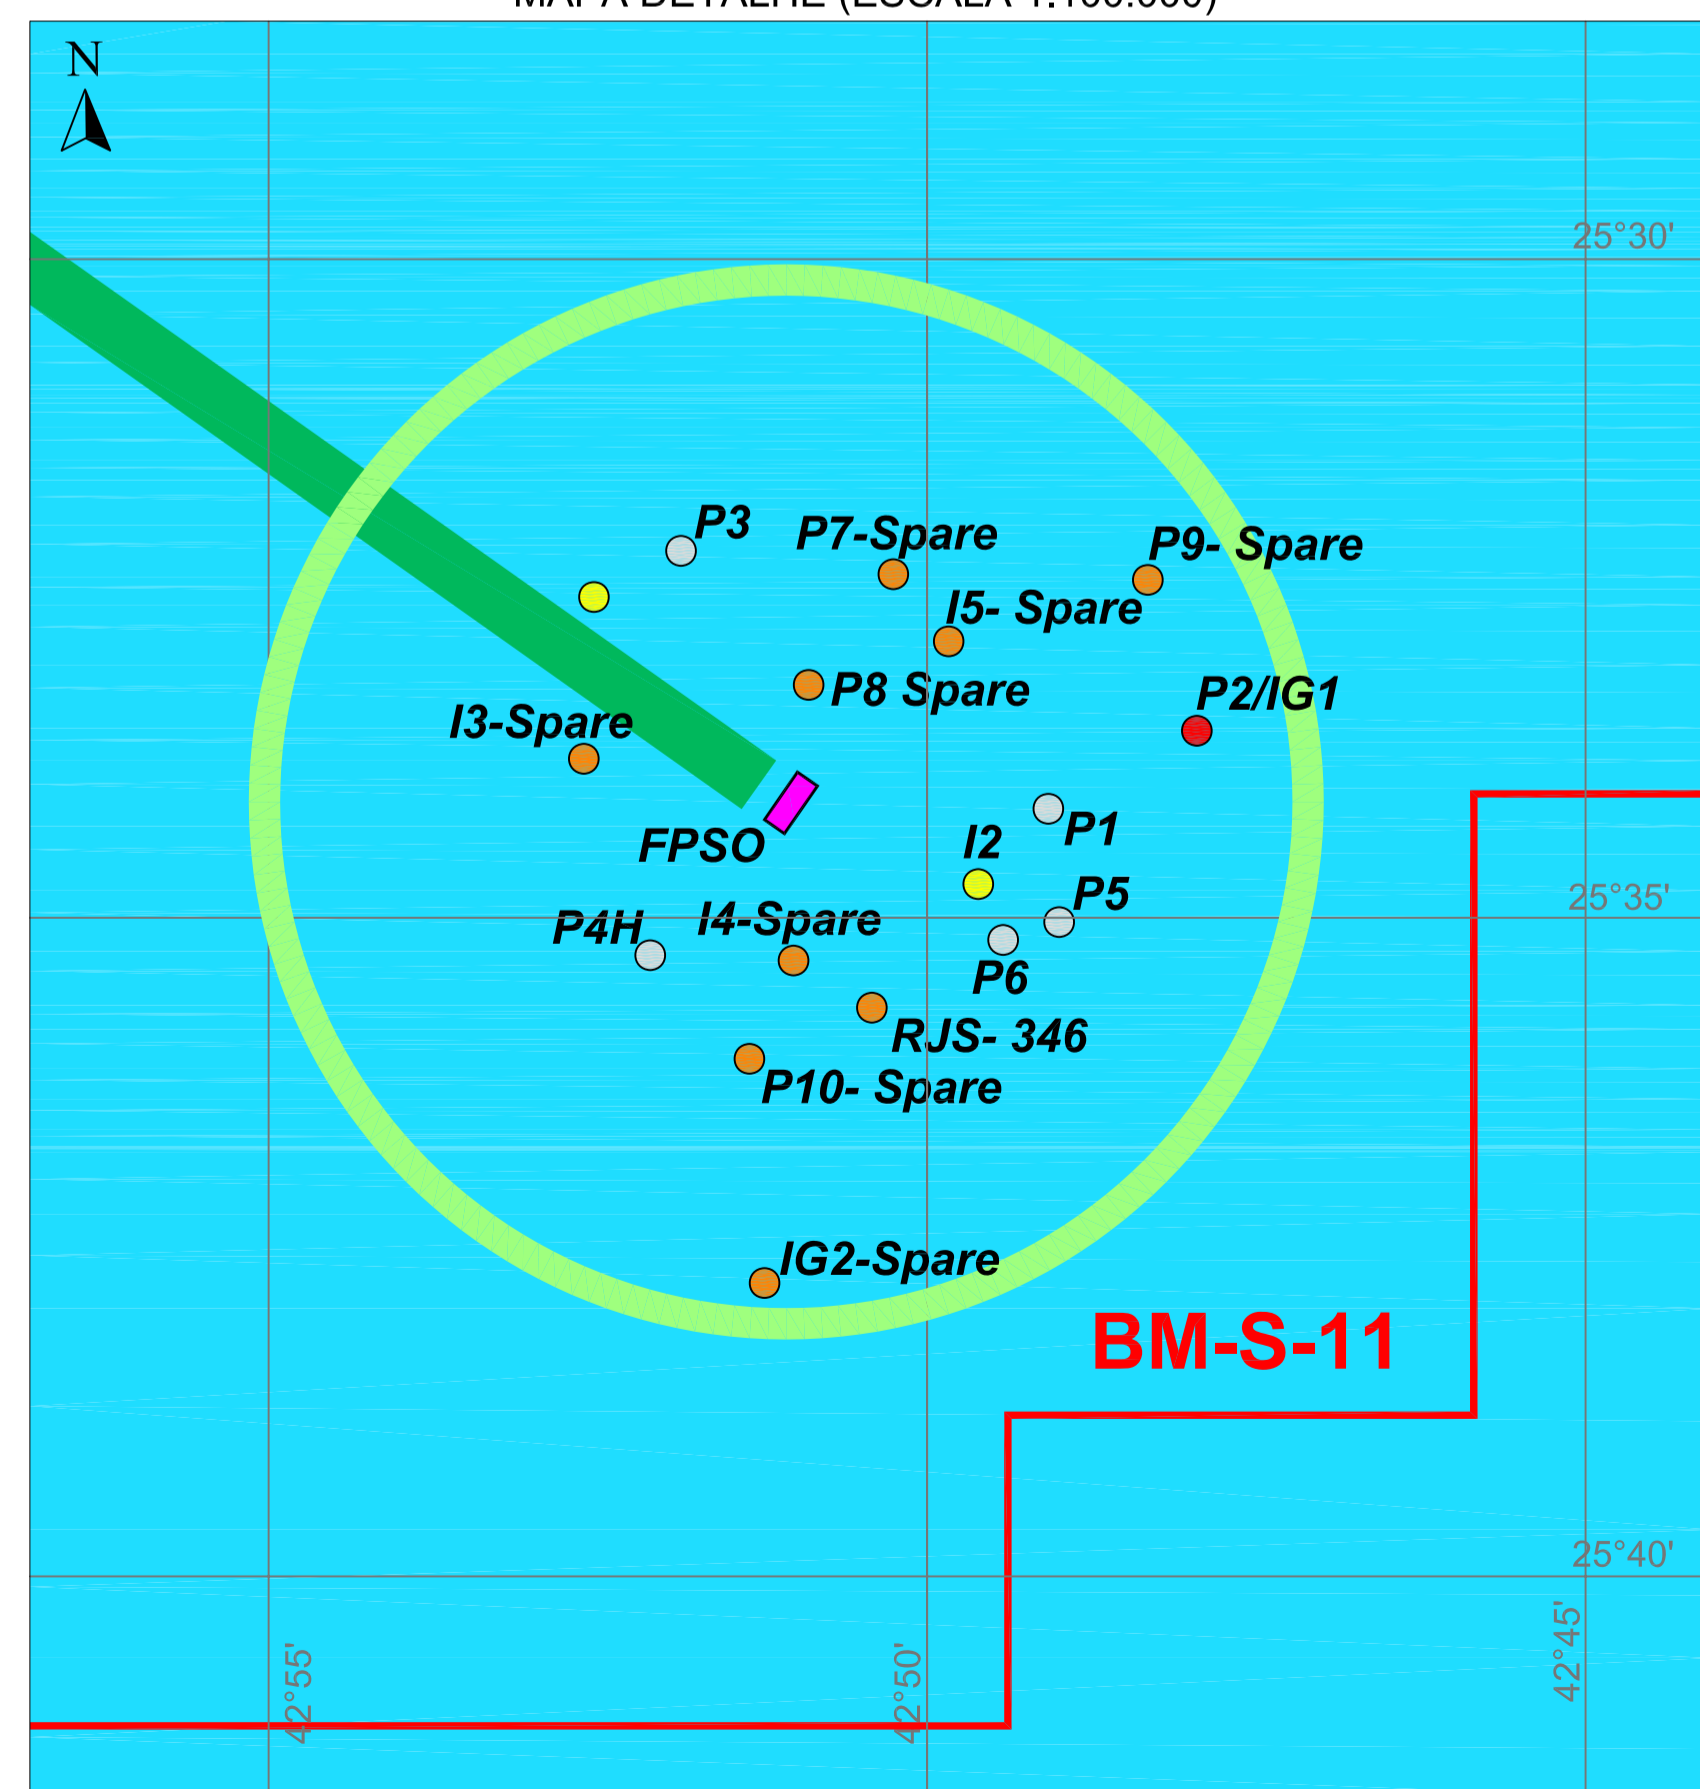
MAPA DETALHE (ESCALA 1:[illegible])

N

25°30'

P3

P7-Spare

P9- Spare

I5- Spare

P8 Spare

P2/IG1

I3-Spare

FPSO

P1

I2

P5

25°35'

P4H

I4-Spare

P6

RJS- 346

P10- Spare

IG2-Spare

BM-S-11

25°40'

42°55'

42°50'

42°45'